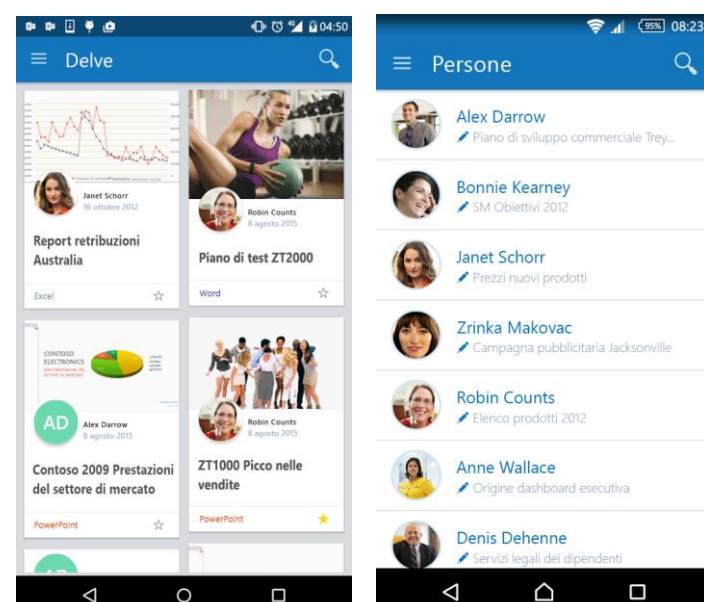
04:50

Delve

Janet Schorr
16 ottobre 2012

Report retribuzioni Australia

Excel

Robin Counts
8 agosto 2015

Piano di test ZT2000

Word

CONTOSO ELECTRONICS

AD

Alex Darrow
8 agosto 2015

Contoso 2009 Prestazioni del settore di mercato

PowerPoint

Robin Counts
8 agosto 2015

ZT1000 Picco nelle vendite

PowerPoint

95% 08:23

Persone

Alex Darrow
Piano di sviluppo commerciale Trey...

Bonnie Kearney
SM Obiettivi 2012

Janet Schorr
Prezzi nuovi prodotti

Zrinka Makovac
Campagna pubblicitaria Jacksonville

Robin Counts
Elenco prodotti 2012

Anne Wallace
Origine dashboard esecutiva

Denis Dehenne
Servizi legali dei dipendenti